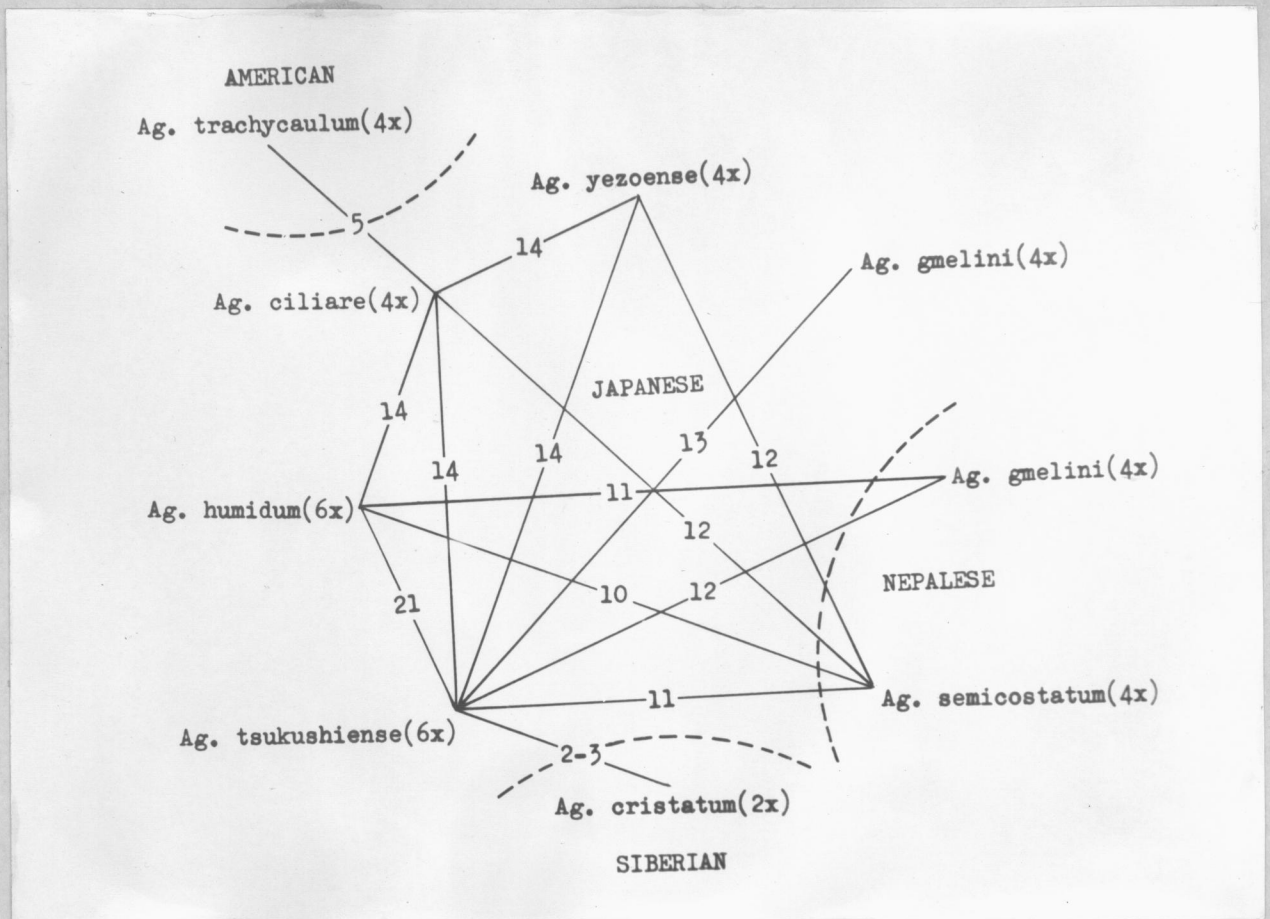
AMERICAN

Ag. trachycaulum(4x)

5

Ag. yezoense(4x)

14

Ag. gmelini(4x)

Ag. ciliare(4x)

JAPANESE

14

14

14

13

12

Ag. gmelini(4x)

Ag. humidum(6x)

11

12

NEPALESE

21

10

12

11

Ag. semicostatum(4x)

Ag. tsukushiense(6x)

2-3

Ag. cristatum(2x)

SIBERIAN